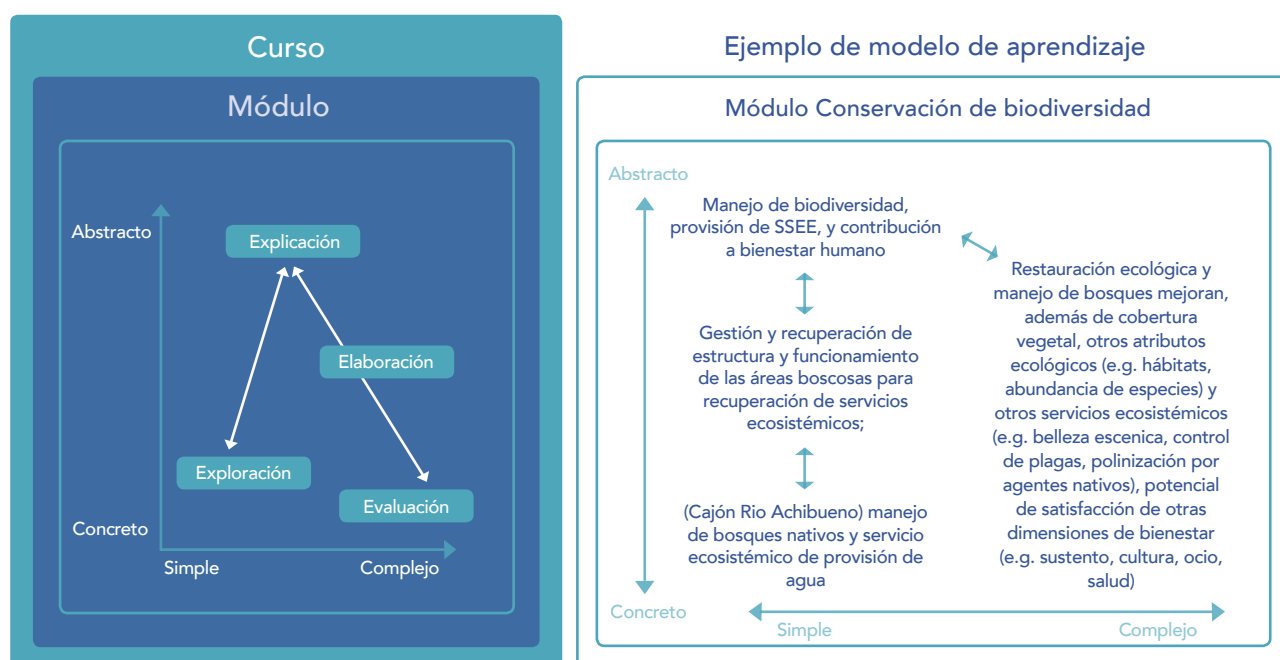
Curso

Módulo

Abstracto

Explicación

Elaboración

Exploración

Evaluación

Concreto

Simple

Complejo

Ejemplo de modelo de aprendizaje

Módulo Conservación de biodiversidad

Abstracto

Manejo de biodiversidad, provisión de SSEE, y contribución a bienestar humano

Gestión y recuperación de estructura y funcionamiento de las áreas boscosas para recuperación de servicios ecosistémicos;

(Cajón Rio Achibueno) manejo de bosques nativos y servicio ecosistémico de provisión de agua

Restauración ecológica y manejo de bosques mejoran, además de cobertura vegetal, otros atributos ecológicos (e.g. hábitats, abundancia de especies) y otros servicios ecosistémicos (e.g. belleza escenica, control de plagas, polinización por agentes nativos), potencial de satisfacción de otras dimensiones de bienestar (e.g. sustento, cultura, ocio, salud)

Concreto

Simple

Complejo